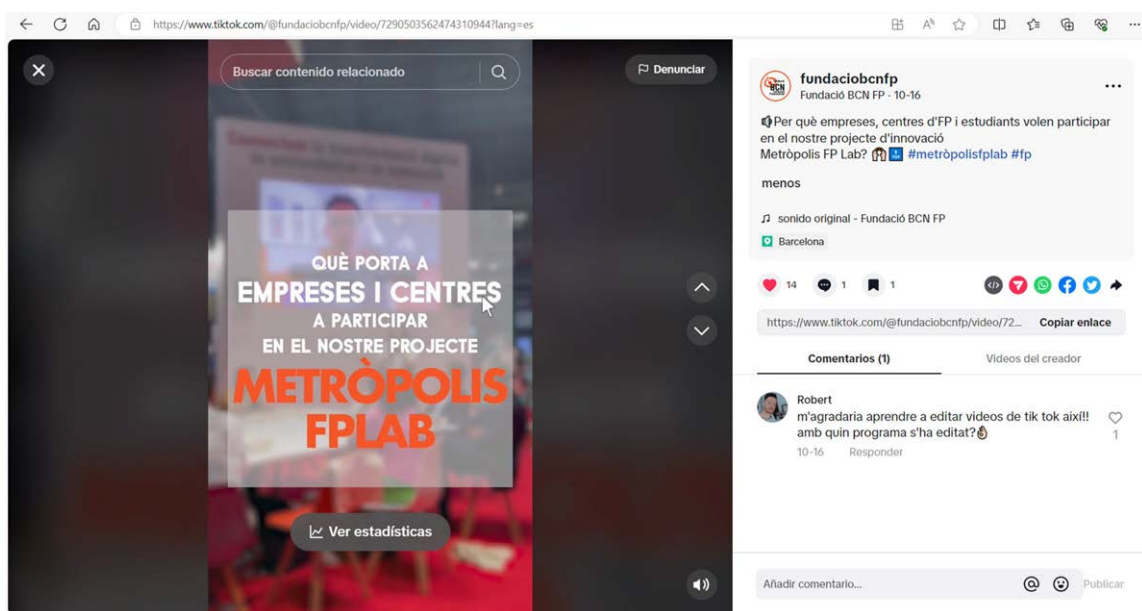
https://www.tiktok.com/@fundaciobcnfp/video/7290503562474310944?lang=es

Buscar contenido relacionado

Denunciar

QUÈ PORTA A
EMPRESES I CENTRES
A PARTICIPAR
EN EL NOSTRE PROJECTE
METRÒPOLIS
FPLAB

Ver estadísticas

fundaciobcnfp
Fundació BCN FP · 10-16

Per què empreses, centres d'FP i estudiants volen participar en el nostre projecte d'innovació Metròpolis FP Lab? #metròpolisfplab #fp

menos

sonido original - Fundació BCN FP

Barcelona

14 1 1

https://www.tiktok.com/@fundaciobcnfp/video/72... Copiar enlace

Comentarios (1)

Videos del creador

Robert
m'agradaria aprendre a editar videos de tik tok així!! amb quin programa s'ha editat?
10-16 Responder
1

Añadir comentario...

Publicar